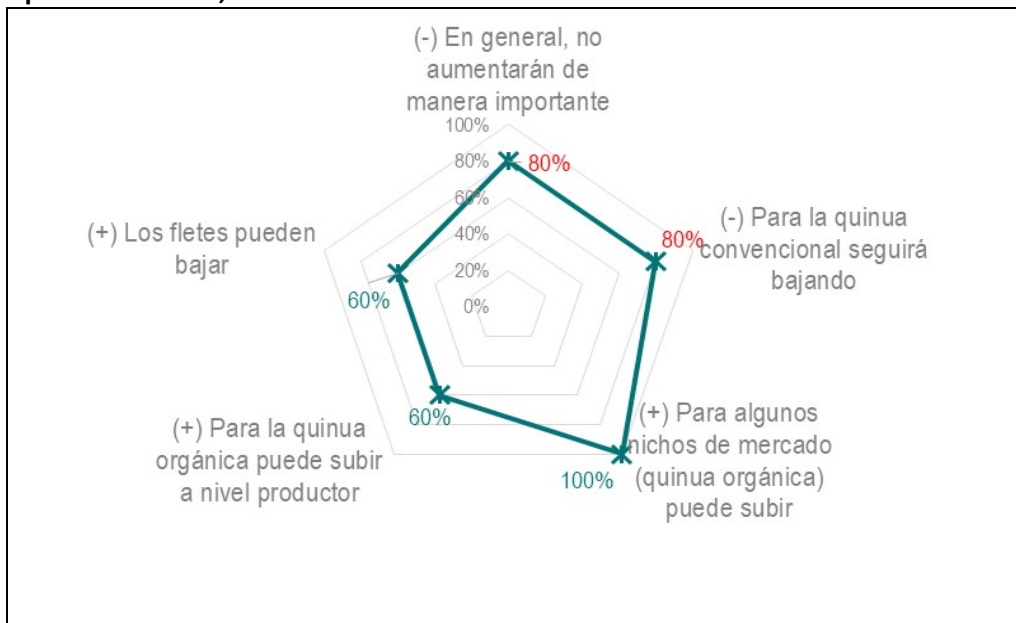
(-) En general, no aumentarán de manera importante

100%
80%
60%
40%
20%
0%

80%

(-) Para la quinua convencional seguirá bajando

80%

(+) Para algunos nichos de mercado (quinua orgánica) puede subir

100%

(+) Para la quinua orgánica puede subir a nivel productor

60%

(+) Los fletes pueden bajar

60%